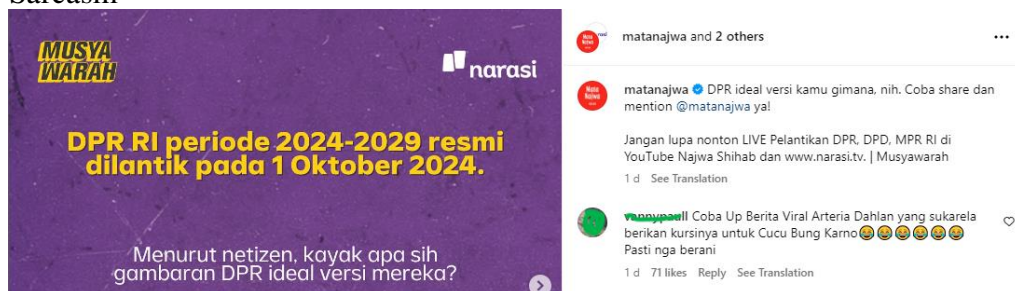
Sarcasm

MUSYA WARAH

narasi

DPR RI periode 2024-2029 resmi dilantik pada 1 Oktober 2024.

Menurut netizen, kayak apa sih gambaran DPR ideal versi mereka?

matanajwa and 2 others

matanajwa DPR ideal versi kamu gimana, nih. Coba share dan mention @matanajwa ya!

Jangan lupa nonton LIVE Pelantikan DPR, DPD, MPR RI di YouTube Najwa Shihab dan www.narasi.tv. | Musyawarah

1 d See Translation

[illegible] Coba Up Berita Viral Arteria Dahlan yang sukarela berikan kursinya untuk Cucu Bung Karno😂😂😂😂😂 Pasti nga berani

1 d 71 likes Reply See Translation